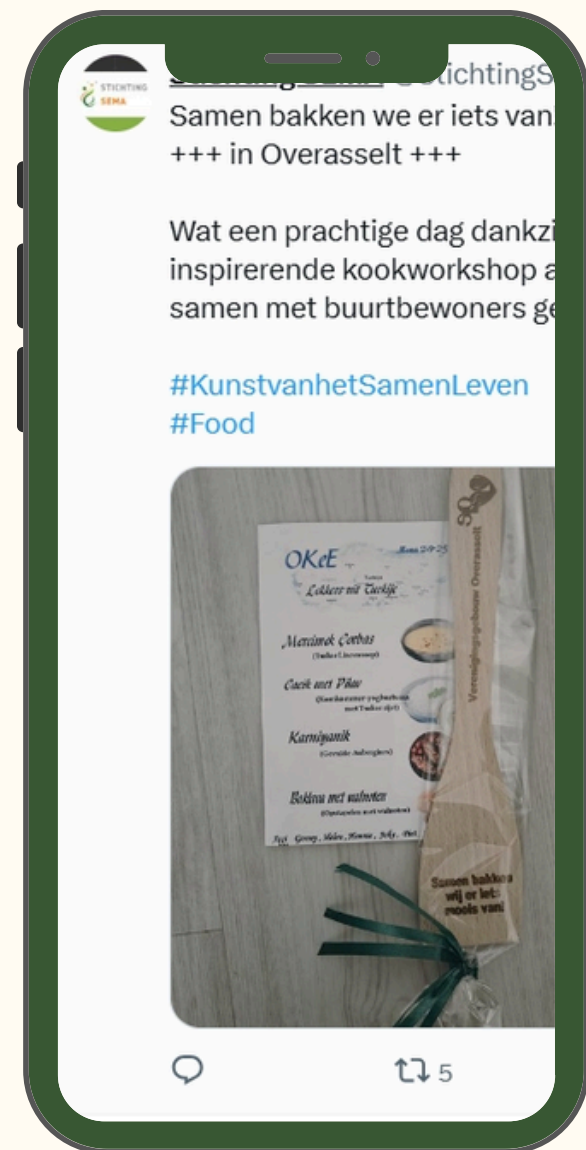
STICHTING SEMA

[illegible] @StichtingS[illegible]

Samen bakken we er iets van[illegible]
+++ in Overasselt +++

Wat een prachtige dag dankzi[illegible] inspirerende kookworkshop a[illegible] samen met buurtbewoners ge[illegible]

#KunstvanhetSamenLeven
#Food

OKeE
Lekkers uit Turkije
Mercimek Çorbası
(Turkse Linzensoep)
Cacık met Pilav
(Komkommer-yoghurt met Turkse rijst)
Karnıyarık
(Gevulde Aubergines)
Baklava met walnoten
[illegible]

90
Vereniging gebouw Overasselt

Samen bakken wij er iets moois van!

5